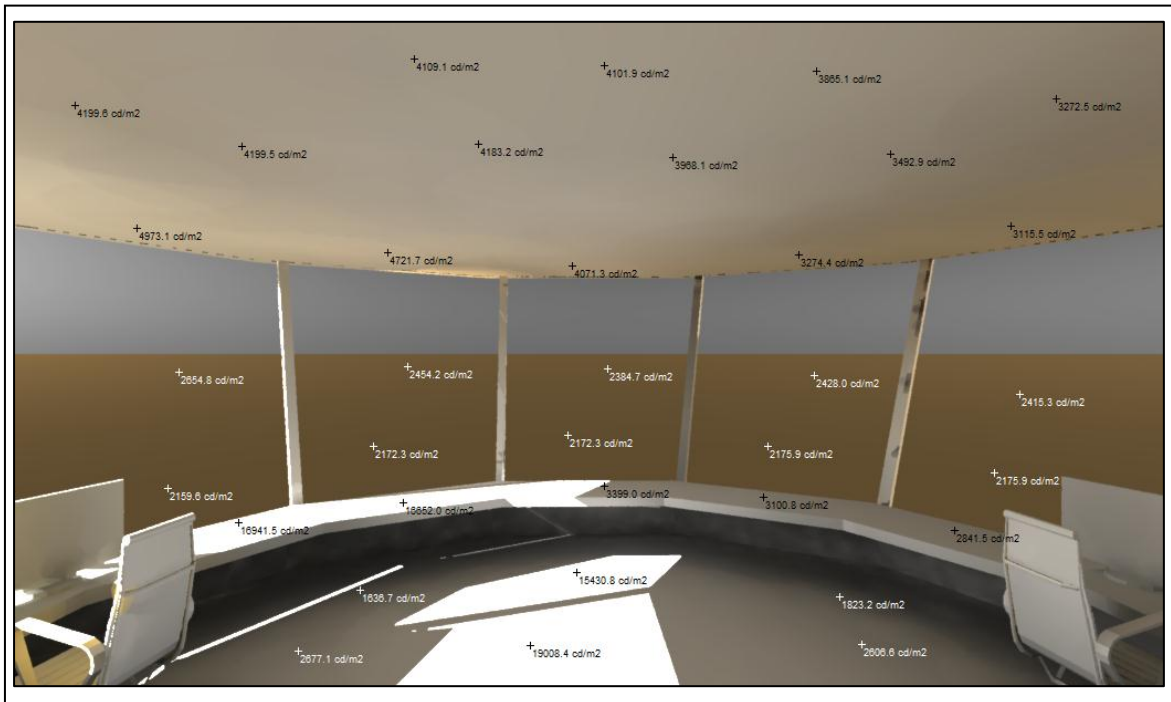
4109.1 cd/m2
4101.9 cd/m2
3865.1 cd/m2
4199.6 cd/m2
3272.5 cd/m2
4199.5 cd/m2
4183.2 cd/m2
3968.1 cd/m2
3492.9 cd/m2
4973.1 cd/m2
3115.5 cd/m2
4721.7 cd/m2
4071.3 cd/m2
3274.4 cd/m2
2654.8 cd/m2
2454.2 cd/m2
2384.7 cd/m2
2428.0 cd/m2
2415.3 cd/m2
2172.3 cd/m2
2172.3 cd/m2
2175.9 cd/m2
2175.9 cd/m2
2159.6 cd/m2
3399.0 cd/m2
3100.8 cd/m2
16941.5 cd/m2
16652.0 cd/m2
2841.5 cd/m2
15430.8 cd/m2
1636.7 cd/m2
1823.2 cd/m2
2677.1 cd/m2
19008.4 cd/m2
2606.6 cd/m2